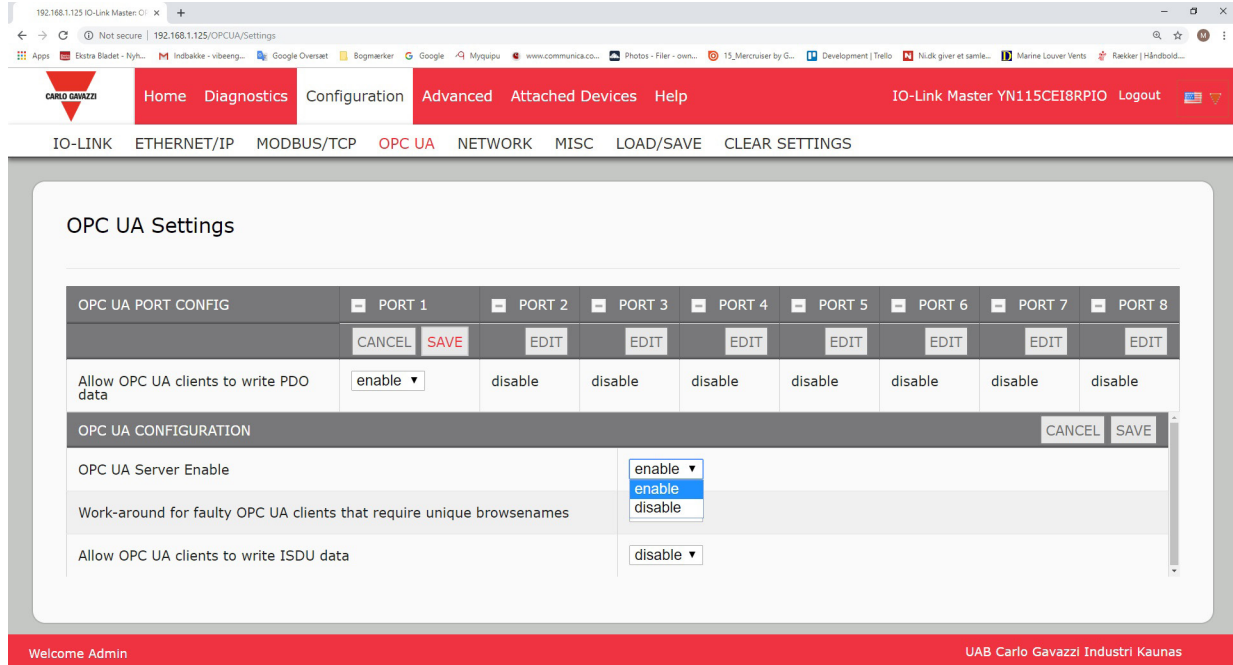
192.168.1.125 IO-Link Master: OI ×

Not secure | 192.168.1.125/OPCUA/Settings

Apps Ekstra Bladet - Nyh... Indbakke - vibeeng... Google Oversæt Bogmærker Google Myquipu www.communica.co... Photos - Filer - own... 15_Mercruiser by G... Development | Trello Ni.dk giver et samle... Marine Louver Vents Rækker | Håndbold...

CARLO GAVAZZI

Home Diagnostics Configuration Advanced Attached Devices Help

IO-Link Master YN115CEI8RPIO Logout

IO-LINK ETHERNET/IP MODBUS/TCP OPC UA NETWORK MISC LOAD/SAVE CLEAR SETTINGS

OPC UA Settings

| OPC UA PORT CONFIG | PORT 1 | PORT 2 | PORT 3 | PORT 4 | PORT 5 | PORT 6 | PORT 7 | PORT 8 |
|---|---|---|---|---|---|---|---|---|
| | CANCEL SAVE | EDIT | EDIT | EDIT | EDIT | EDIT | EDIT | EDIT |
| Allow OPC UA clients to write PDO data | enable | disable | disable | disable | disable | disable | disable | disable |

OPC UA CONFIGURATION CANCEL SAVE

| | |
|---|---|
| OPC UA Server Enable | enable ▾ enable disable |
| Work-around for faulty OPC UA clients that require unique browsenames | |
| Allow OPC UA clients to write ISDU data | disable ▾ |

Welcome Admin

UAB Carlo Gavazzi Industri Kaunas